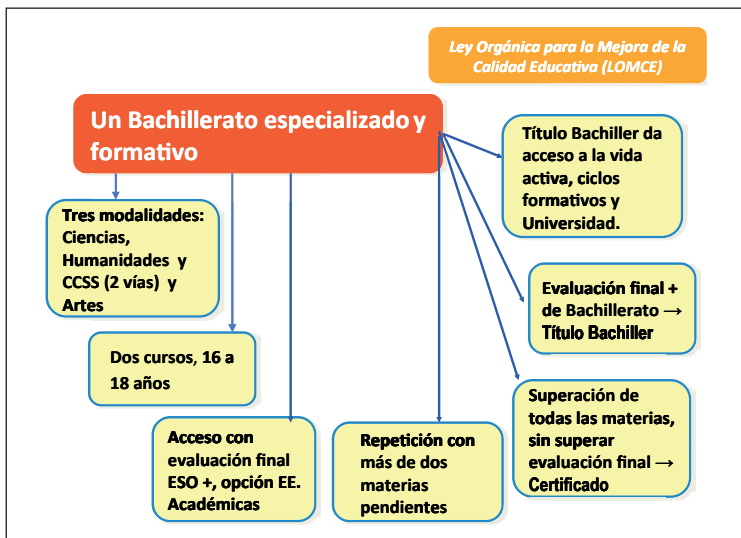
Ley Orgánica para la Mejora de la Calidad Educativa (LOMCE)

Un Bachillerato especializado y formativo

Tres modalidades: Ciencias, Humanidades y CCSS (2 vías) y Artes

Dos cursos, 16 a 18 años

Acceso con evaluación final ESO +, opción EE. Académicas

Repetición con más de dos materias pendientes

Título Bachiller da acceso a la vida activa, ciclos formativos y Universidad.

Evaluación final + de Bachillerato → Título Bachiller

Superación de todas las materias, sin superar evaluación final → Certificado